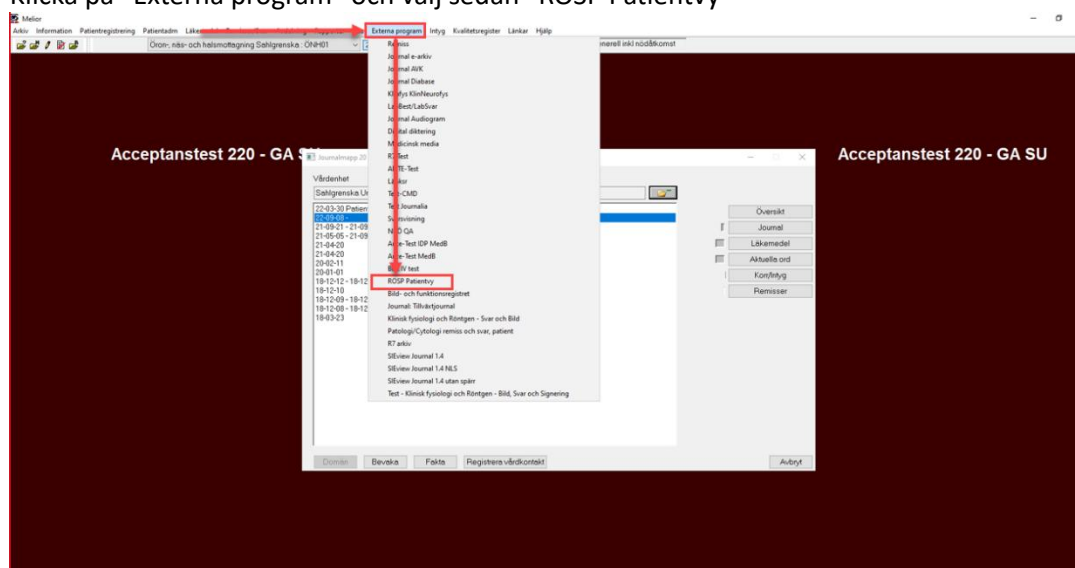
Klicka på "Externa program" och välj sedan "ROSP Patientvy"

Melior

Arkiv Information Patientregistrering Patientadm Läke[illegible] Externa program Intyg Kvalitetsregister Länkar Hjälp

Öron-, näs- och halsmottagning Sahlgrenska : ONH01

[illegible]enerell inkl nödåtkomst

Acceptanstest 220 - GA S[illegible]

Acceptanstest 220 - GA SU

Journalmapp 20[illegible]

Vårdenhet

Sahlgrenska U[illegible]

22-03-30 Patien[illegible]
22-09-08 -
21-09-21 - 21-09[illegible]
21-05-05 - 21-09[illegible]
21-04-20
21-04-20
20-02-11
20-01-01
18-12-12 - 18-12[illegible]
18-12-10
18-12-09 - 18-12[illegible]
18-12-08 - 18-12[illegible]
18-03-23

Remiss
Journal e-arkiv
Journal AVK
Journal Diabase
Klinfys KlinNeurofys
LabBest/LabSvar
Journal Audiogram
Digital diktering
Medicinsk media
R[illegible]Test
A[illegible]E-Test
Länkar
Test-CMD
Test Journalia
S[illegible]visning
N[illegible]O QA
A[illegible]e-Test IDP MedB
A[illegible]e-Test MedB
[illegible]V test
ROSP Patientvy
Bild- och funktionsregistret
Journal: Tillväxtjournal
Klinisk fysiologi och Röntgen - Svar och Bild
Patologi/Cytologi remiss och svar, patient
R7 arkiv
SIEview Journal 1.4
SIEview Journal 1.4 NLS
SIEview Journal 1.4 utan spärr
Test - Klinisk fysiologi och Röntgen - Bild, Svar och Signering

Översikt
Journal
Läkemedel
Aktuella ord
Kom/Intyg
Remisser

Domän
Bevaka
Fakta
Registrera vårdkontakt
Avbryt